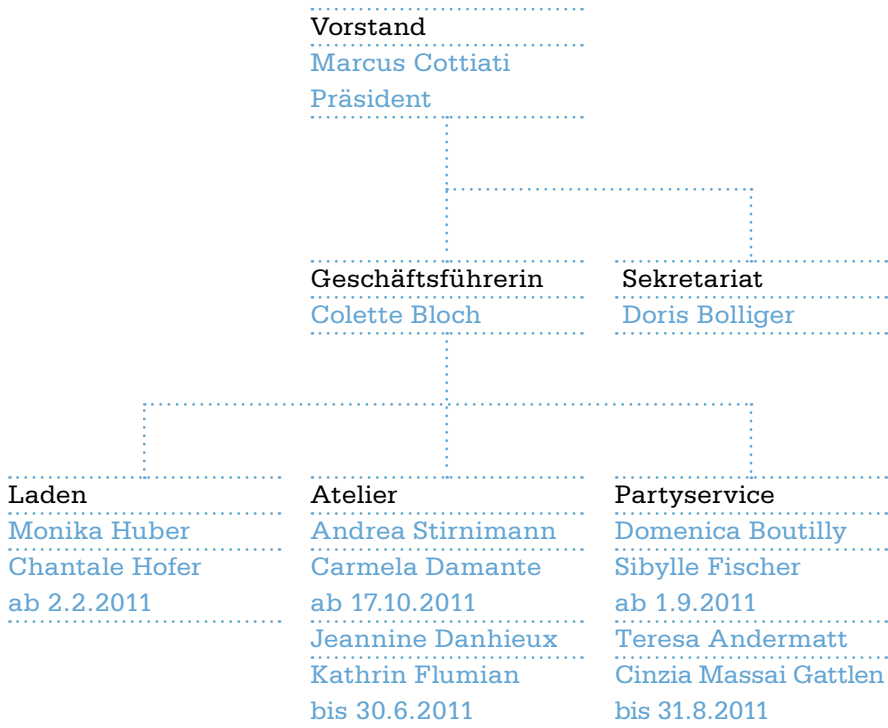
Vorstand
Marcus Cottiati
Präsident

Geschäftsführerin
Colette Bloch

Sekretariat
Doris Bolliger

Laden
Monika Huber
Chantale Hofer
ab 2.2.2011

Atelier
Andrea Stirnimann
Carmela Damante
ab 17.10.2011
Jeannine Danhieux
Kathrin Flumian
bis 30.6.2011

Partyservice
Domenica Boutilly
Sibylle Fischer
ab 1.9.2011
Teresa Andermatt
Cinzia Massai Gattlen
bis 31.8.2011